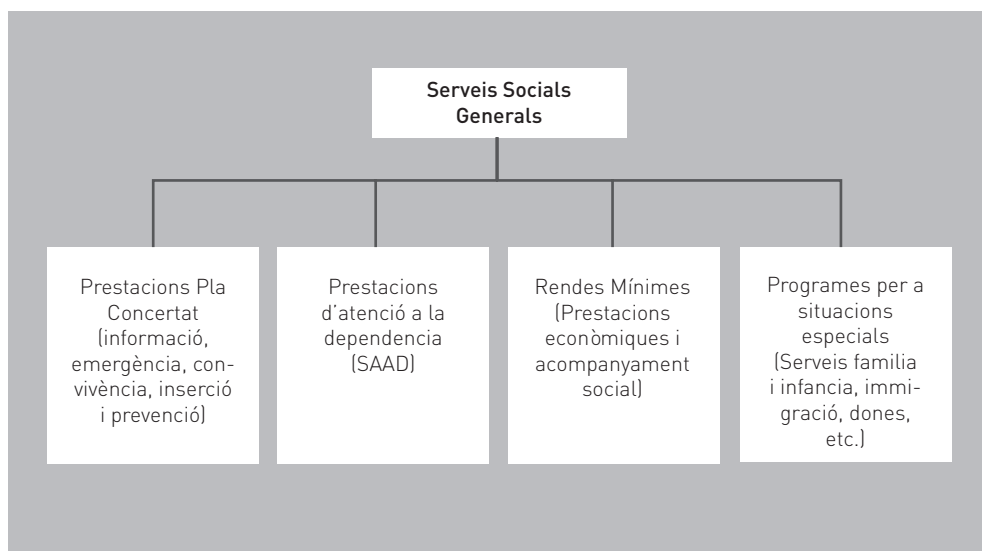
Serveis Socials Generals

Prestacions Pla Concertat (informació, emergència, convivència, inserció i prevenció)

Prestacions d'atenció a la dependencia (SAAD)

Rendes Mínimes (Prestacions econòmiques i acompanyament social)

Programes per a situacions especials (Serveis familia i infancia, immigració, dones, etc.)